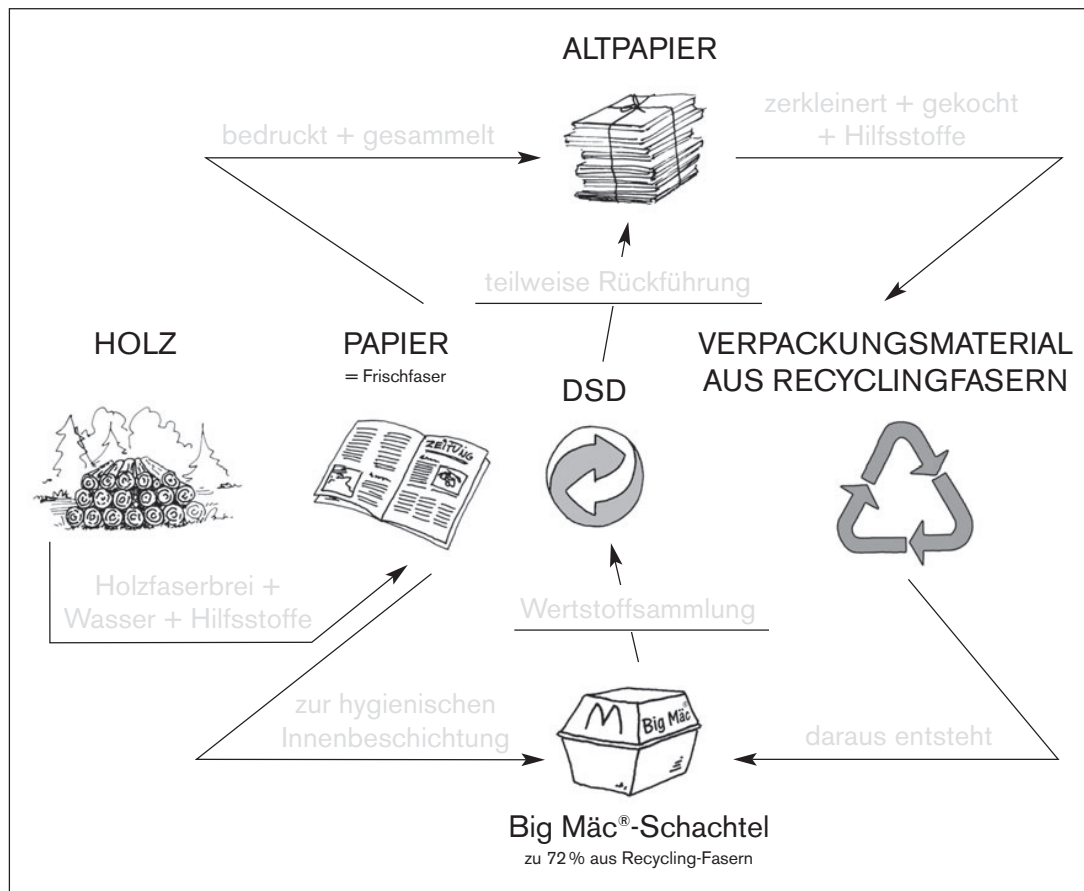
ALTPAPIER

bedruckt + gesammelt

zerkleinert + gekocht + Hilfsstoffe

teilweise Rückführung

HOLZ

PAPIER
= Frischfaser

ZEITUNG

DSD

VERPACKUNGSMATERIAL AUS RECYCLINGFASERN

Holzfaserbrei + Wasser + Hilfsstoffe

Wertstoffsammlung

zur hygienischen Innenbeschichtung

Big Mäc

daraus entsteht

Big Mäc®-Schachtel
zu 72 % aus Recycling-Fasern